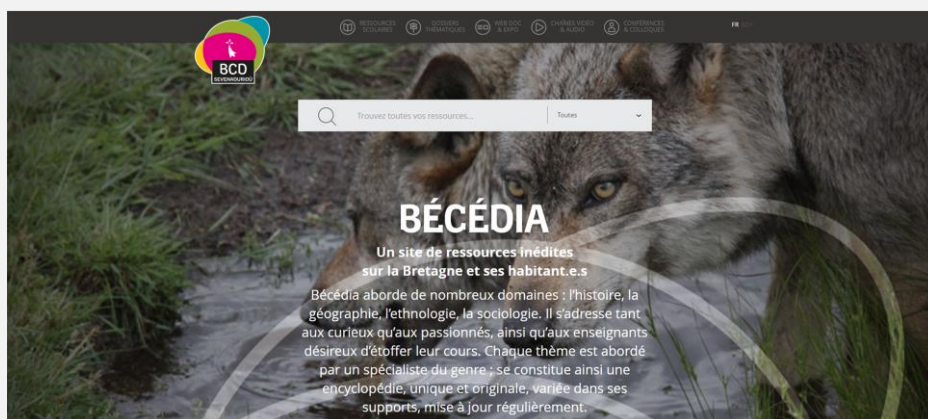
BCD
SEVENADURIOU

RESSOURCES SCOLAIRES
DOSSIERS THÉMATIQUES
WEB DOC & EXPO
CHAÎNES VIDÉO & AUDIO
CONFÉRENCES & COLLOQUES

FR BZH

Trouvez toutes vos ressources...
Toutes

BÉCÉDIA

Un site de ressources inédites sur la Bretagne et ses habitant.e.s

Bécédia aborde de nombreux domaines : l'histoire, la géographie, l'ethnologie, la sociologie. Il s'adresse tant aux curieux qu'aux passionnés, ainsi qu'aux enseignants désireux d'étoffer leur cours. Chaque thème est abordé par un spécialiste du genre ; se constitue ainsi une encyclopédie, unique et originale, variée dans ses supports, mise à jour régulièrement.